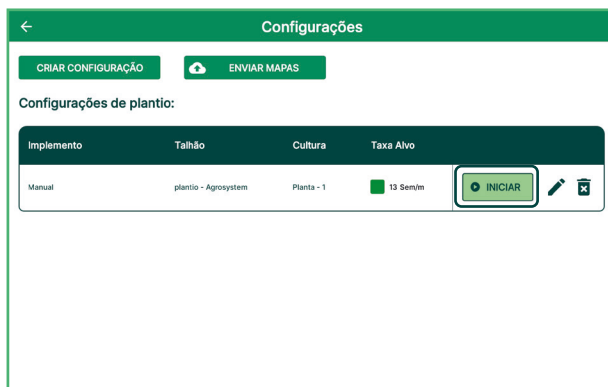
Configurações

CRIAR CONFIGURAÇÃO

ENVIAR MAPAS

Configurações de plantio:

| Implemento | Talhão | Cultura | Taxa Alvo | |
|---|---|---|---|---|
| Manual | plantio - Agrosystem | Planta - 1 | 13 Sem/m | INICIAR |